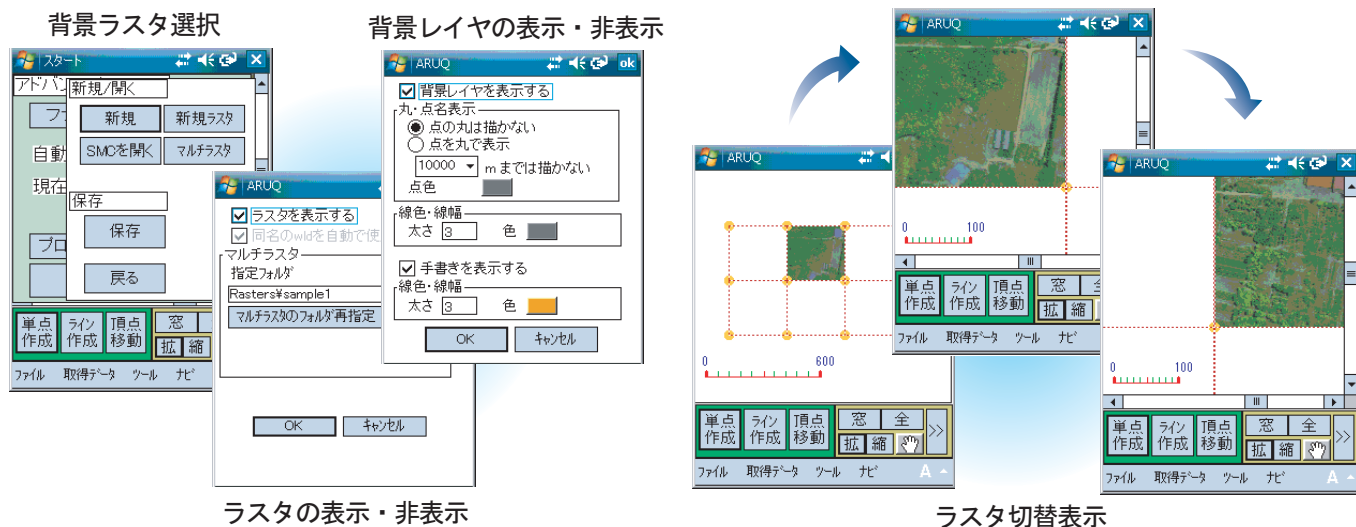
背景ラスタ選択

スタート
アドバン
新規/開く
新規
新規ラスタ
SMOを開く
マルチラスタ
ファ
自動
現在
保存
保存
戻る
プロ
単点作成
ライン作成
頂点移動
窓
拡
縮
ファイル 取得データ ツール ナビ

背景レイヤの表示・非表示

ARUQ
ok
背景レイヤを表示する
丸・点名表示
点の丸は描かない
点を丸で表示
10000
mまでは描かない
点色
線色・線幅
太さ 3
色
手書きを表示する
線色・線幅
太さ 3
色
OK
キャンセル

ARUQ
ラスタを表示する
同名のwldを自動で使
マルチラスタ
指定フォルダ
Rasters¥sample1
マルチラスタのフォルダ再指定
OK
キャンセル

ラスタの表示・非表示

ARUQ
0
600
単点作成
ライン作成
頂点移動
窓
全
拡
縮
>>
ファイル 取得データ ツール ナビ
A

ARUQ
0
100
単点作成
ライン作成
頂点移動
窓
全
拡
縮
ファイル 取得データ ツール ナビ

ARUQ
0
100
単点作成
ライン作成
頂点移動
窓
全
拡
縮
>>
ファイル 取得データ ツール ナビ
A

ラスタ切替表示